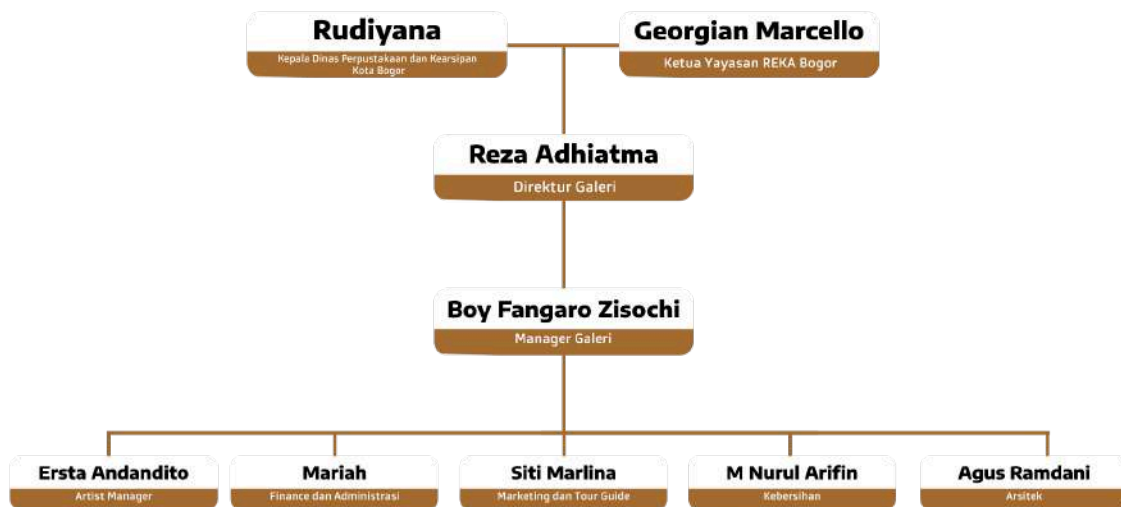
Rudiyana
Kepala Dinas Perpustakaan dan Kearsipan Kota Bogor

Georgian Marcello
Ketua Yayasan REKA Bogor

Reza Adhiatma
Direktur Galeri

Boy Fangaro Zisochi
Manager Galeri

Ersta Andandito
Artist Manager

Mariah
Finance dan Administrasi

Siti Marlina
Marketing dan Tour Guide

M Nurul Arifin
Kebersihan

Agus Ramdani
Arsitek